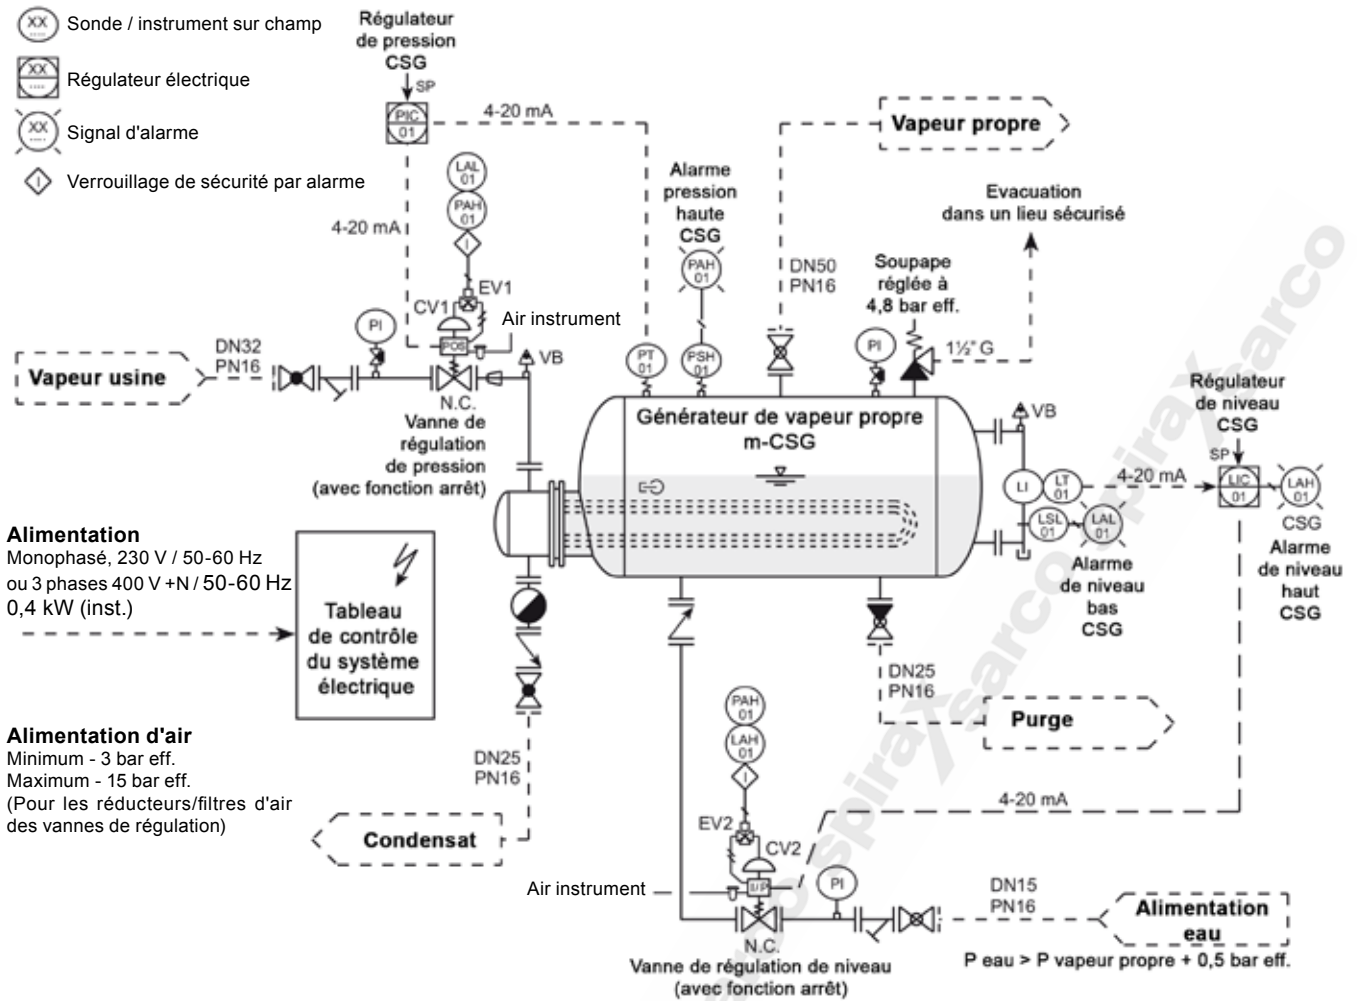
XX Sonde / instrument sur champ

XX Régulateur électrique

XX Signal d'alarme

Verrouillage de sécurité par alarme

Régulateur de pression CSG

SP

PIC 01

4-20 mA

4-20 mA

LAL 01

PAH 01

EV1

CV1

POS

Air instrument

PI

DN32 PN16

Vapeur usine

N.C.

Vanne de régulation de pression (avec fonction arrêt)

VB

Alarme pression haute CSG

PAH 01

PT 01

PSH 01

DN50 PN16

Vapeur propre

Evacuation dans un lieu sécurisé

Soupape réglée à 4,8 bar eff.

PI

1½" G

Générateur de vapeur propre m-CSG

VB

LI

LT 01

LSL 01

LAL 01

4-20 mA

Régulateur de niveau CSG

SP

LIC 01

LAH 01

CSG

Alarme de niveau haut CSG

Alarme de niveau bas CSG

Alimentation
Monophasé, 230 V / 50-60 Hz
ou 3 phases 400 V +N / 50-60 Hz
0,4 kW (inst.)

Tableau de contrôle du système électrique

DN25 PN16

Purge

Alimentation d'air
Minimum - 3 bar eff.
Maximum - 15 bar eff.
(Pour les réducteurs/filtres d'air des vannes de régulation)

DN25 PN16

Condensat

PAH 01

LAH 01

EV2

CV2

I/P

Air instrument

PI

4-20 mA

DN15 PN16

Alimentation eau

P eau > P vapeur propre + 0,5 bar eff.

N.C.

Vanne de régulation de niveau (avec fonction arrêt)